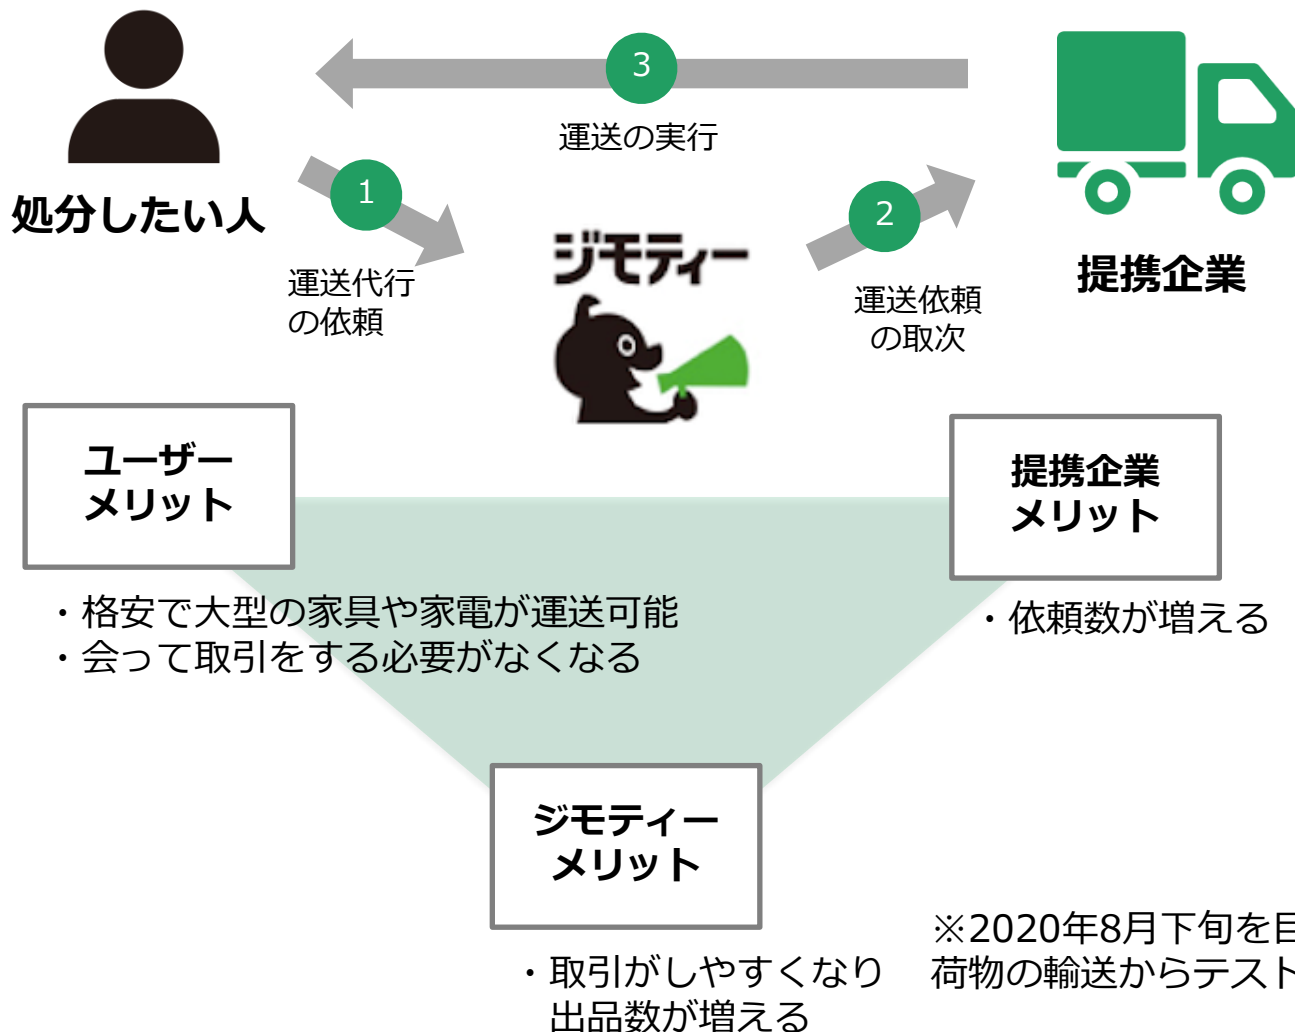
3

運送の実行

処分したい人

1

運送代行
の依頼

ジモティー

2

運送依頼
の取次

提携企業

ユーザー
メリット

・格安で大型の家具や家電が運送可能
・会って取引をする必要がなくなる

提携企業
メリット

・依頼数が増える

ジモティー
メリット

・取引がしやすくなり
出品数が増える

※2020年8月下旬を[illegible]
荷物の輸送からテスト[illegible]